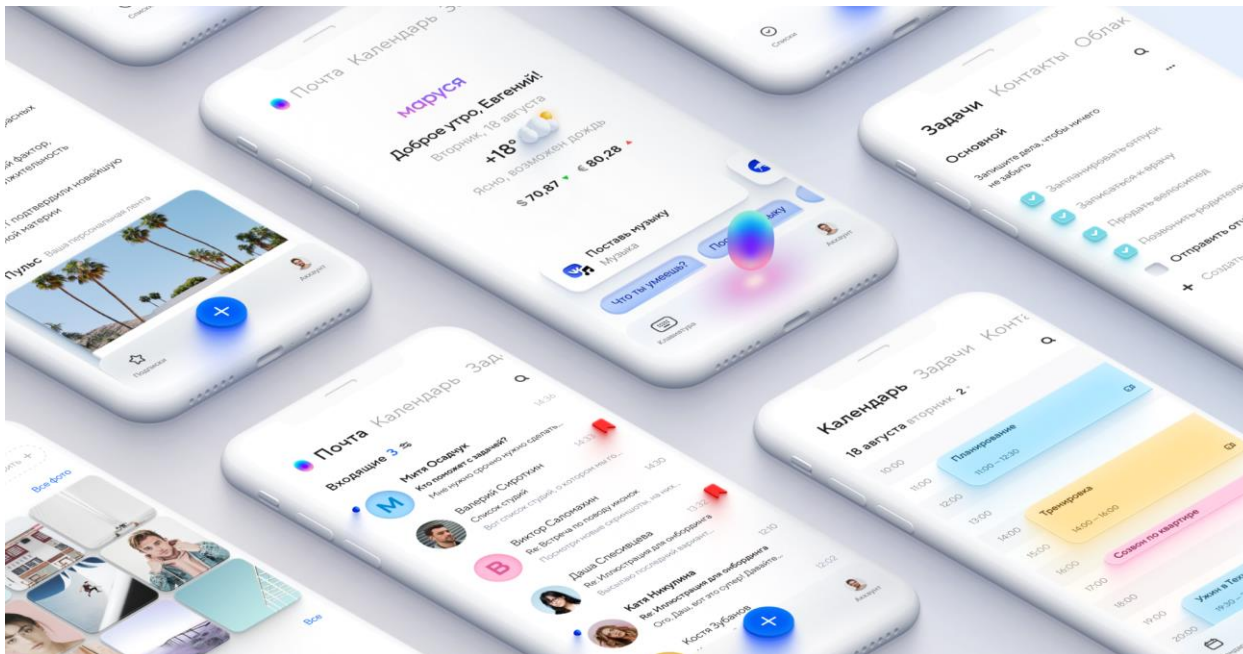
Почта Календарь За

маруся

Доброе утро, Евгений!

Вторник, 18 августа

+18°

Ясно, возможен дождь

$ 70,87 € 80,28

Поставь музыку

Музыка

Что ты умеешь?

Клавиатура

Аккаунт

Задачи Контакты Облак

Основной

Запишите дела, чтобы ничего не забыть

Запланировать отпуск

Записаться к врачу

Продать велосипед

Позвонить родителя

Отправить от

Создать

Пульс Ваша персональная лента

Подписки

Аккаунт

Почта Календарь Зад

Входящие 3

Митя Осадчук

Кто поможет с заданием?

Мне нужно срочно нужно сделать...

Валерий Сироткин

Список стран

Вот список стран, о котором мы го...

Виктор Саломахин

Re: Встреча по поводу иконок

Посмотри новые сервисные, на них...

Даша Спесивцева

Re: Иллюстрация для онбординга

Высылаю последний вариант...

Катя Никулина

Re: Иллюстрация для онбординга

Ого. Даш, вот это супер! Давайте...

Костя Зубанов

14:56

14:30

12:30

12:02

Аккаунт

Календарь Задачи Конт

18 августа вторник 2

10:00

11:00

12:00

13:00

14:00

15:00

16:00

17:00

18:00

19:00

20:00

Планирование

11:00 — 12:30

Тренировка

14:00 — 15:00

Созвон по квартире

Ужин в Техн

Все фото

Все

Списки